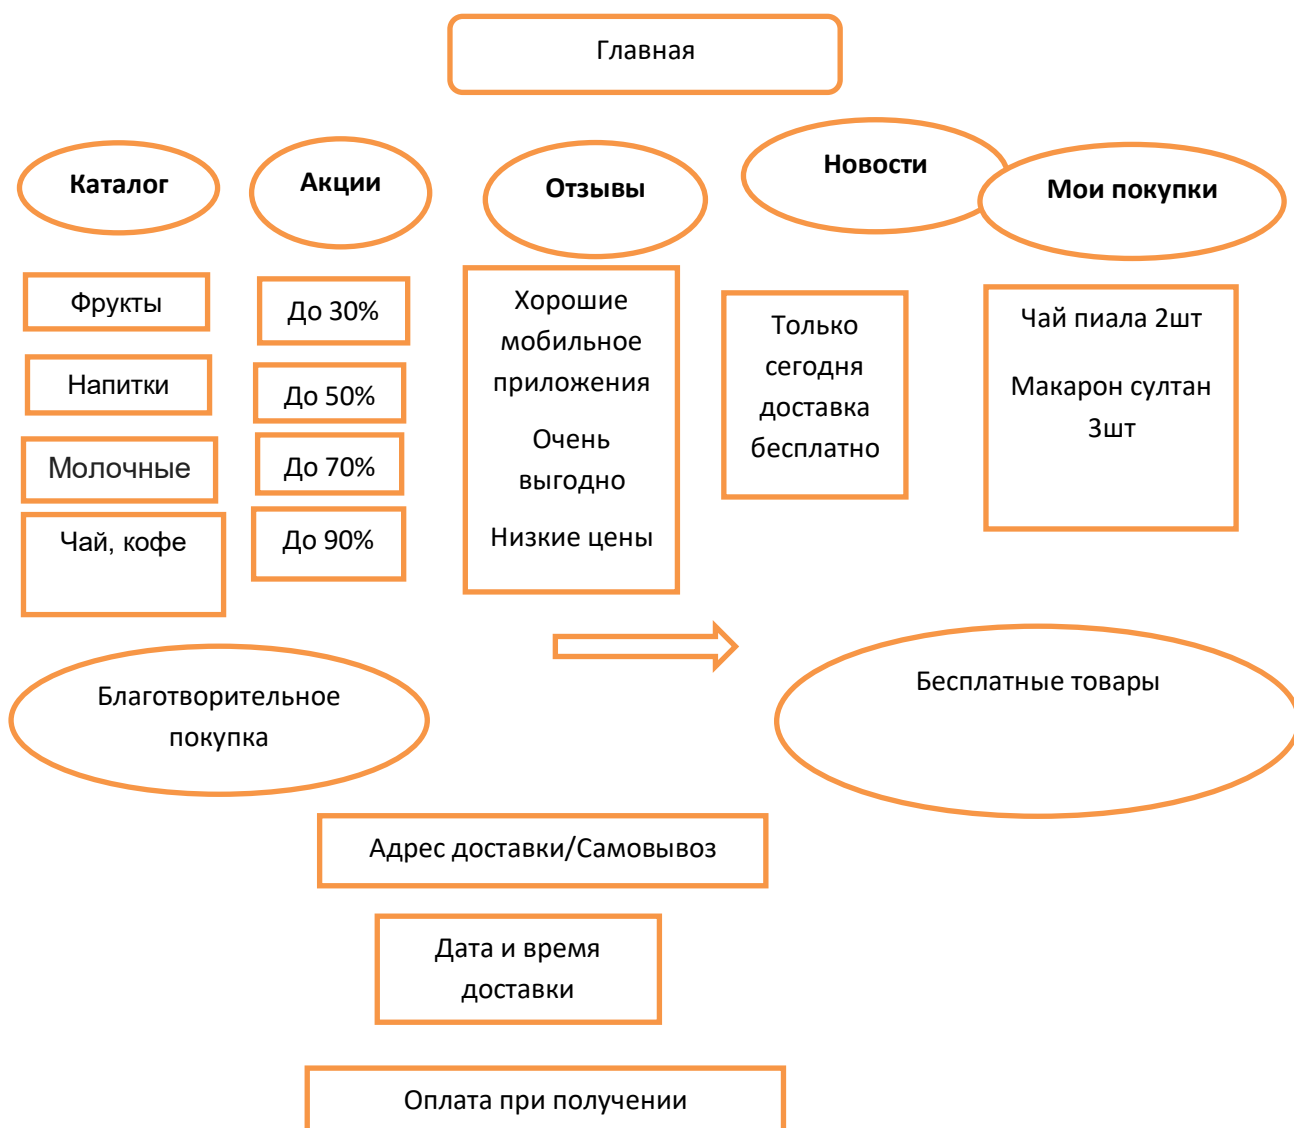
Главная

Каталог

Акции

Отзывы

Новости

Мои покупки

Фрукты

Напитки

Молочные

Чай, кофе

До 30%

До 50%

До 70%

До 90%

Хорошие мобильное приложения

Очень выгодно

Низкие цены

Только сегодня доставка бесплатно

Чай пиала 2шт

Макарон султан 3шт

Благотворительное покупка

Бесплатные товары

Адрес доставки/Самовывоз

Дата и время доставки

Оплата при получении